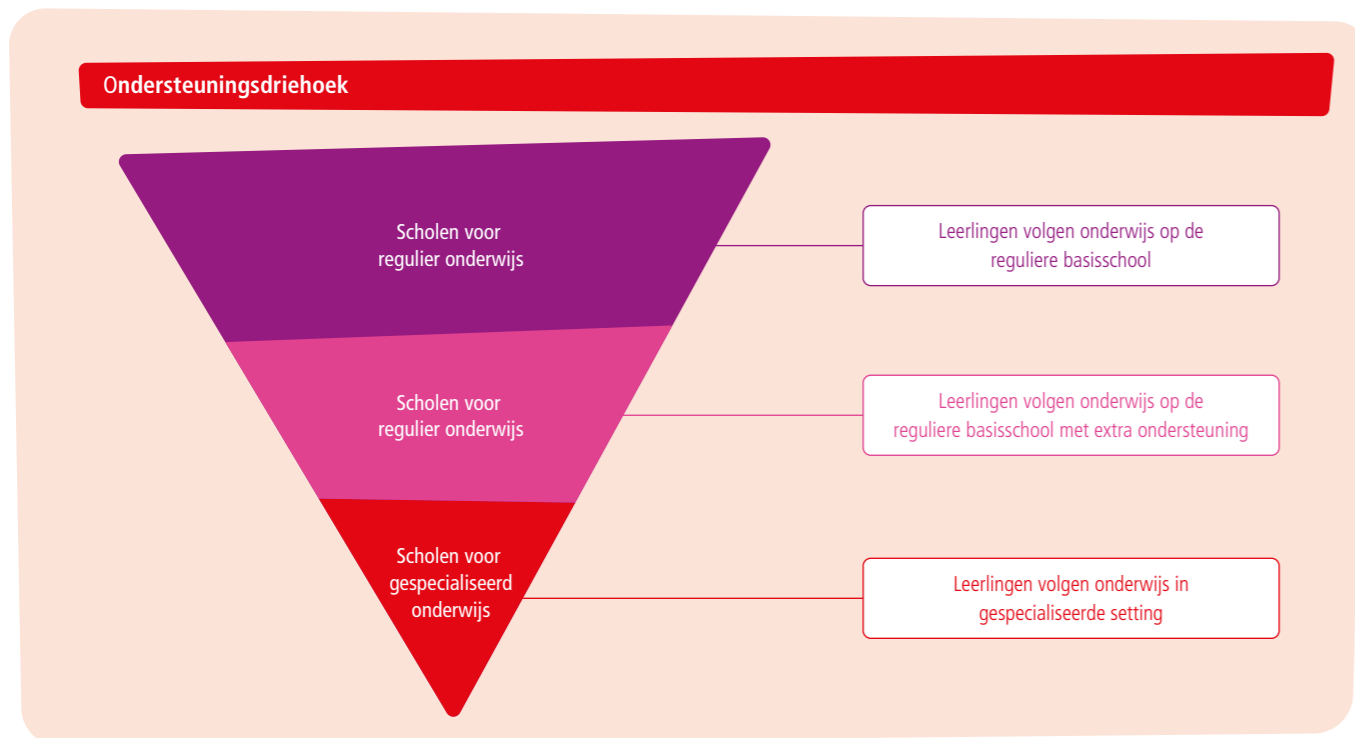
Ondersteuningsdriehoek

Scholen voor regulier onderwijs

Leerlingen volgen onderwijs op de reguliere basisschool

Scholen voor regulier onderwijs

Leerlingen volgen onderwijs op de reguliere basisschool met extra ondersteuning

Scholen voor gespecialiseerd onderwijs

Leerlingen volgen onderwijs in gespecialiseerde setting